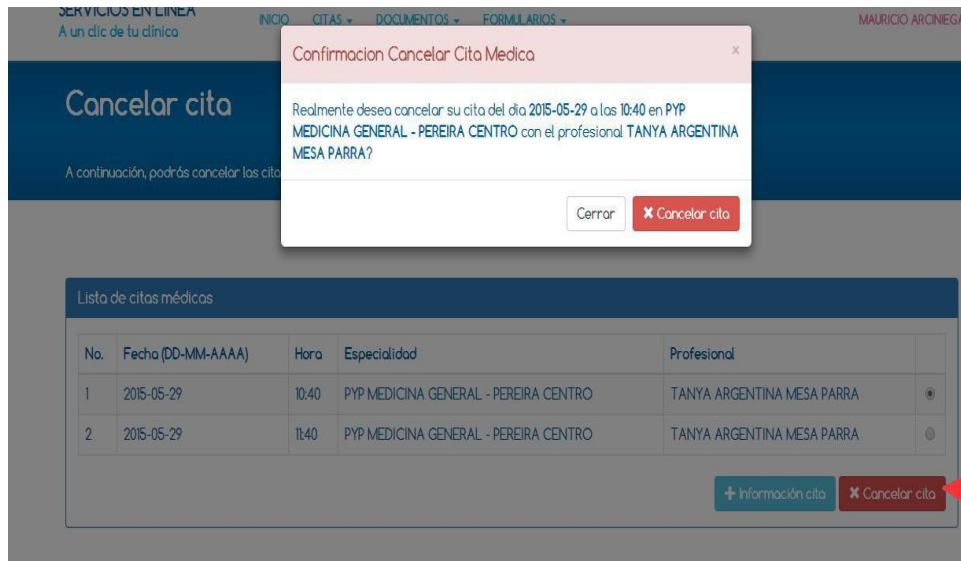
SERVICIOS EN LINEA
A un clic de tu clínica

INICIO CITAS ▾ DOCUMENTOS ▾ FORMULARIOS ▾

MAURICIO ARCINIEGA

Cancelar cita

A continuación, podrás cancelar las cita

Confirmacion Cancelar Cita Medica

×

Realmente desea cancelar su cita del dia 2015-05-29 a las 10:40 en PYP MEDICINA GENERAL - PEREIRA CENTRO con el profesional TANYA ARGENTINA MESA PARRA?

Cerrar

✖ Cancelar cita

Lista de citas médicas

| No. | Fecha (DD-MM-AAAA) | Hora | Especialidad | Profesional | |
|---|---|---|---|---|---|
| 1 | 2015-05-29 | 10:40 | PYP MEDICINA GENERAL - PEREIRA CENTRO | TANYA ARGENTINA MESA PARRA | |
| 2 | 2015-05-29 | 11:40 | PYP MEDICINA GENERAL - PEREIRA CENTRO | TANYA ARGENTINA MESA PARRA | |

✚ Información cita

✖ Cancelar cita